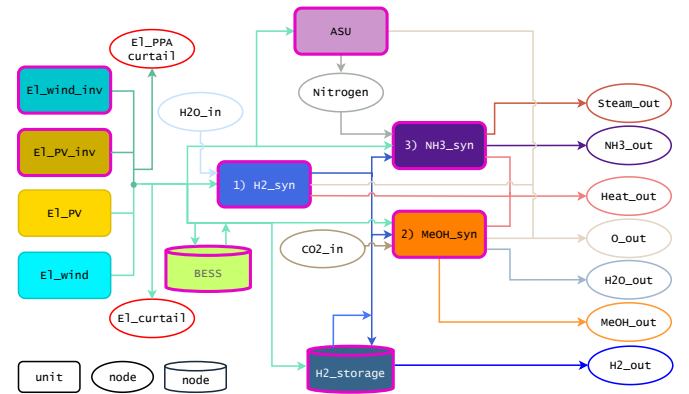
ASU

El_PPA curtail

El_wind_inv

H2O_in

Nitrogen

3) NH3_syn

Steam_out

NH3_out

El_PV_inv

1) H2_syn

Heat_out

El_PV

2) MeOH_syn

O_out

CO2_in

BESS

El_wind

H2O_out

MeOH_out

El_curtail

H2_storage

H2_out

unit

node

node